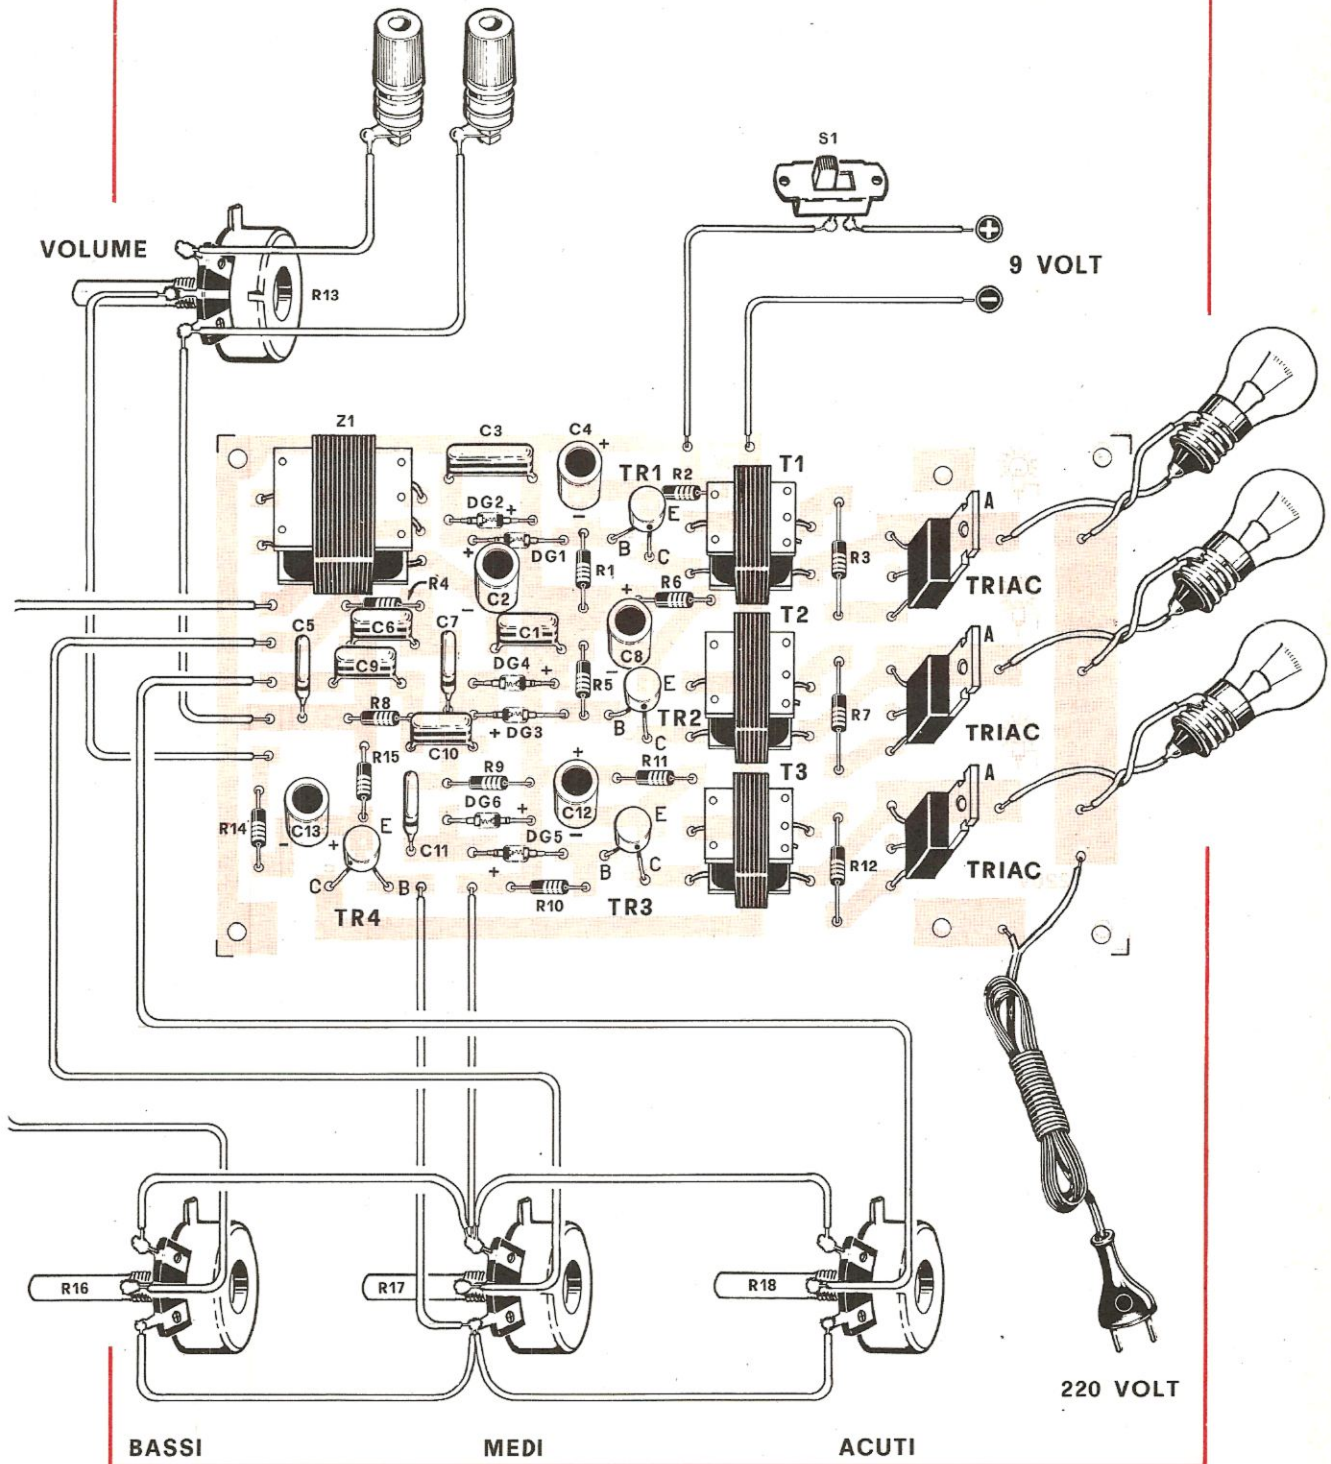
S1

VOLUME

R13

9 VOLT

Z1 C3 C4 TR1 R2 T1

DG2 DG1 R1 E B C R3 A TRIAC

R4 C2 R6 T2

C5 C6 C7 C1 C8

C9 DG4 R5 E A

R8 DG3 TR2 B C R7 TRIAC

R15 C10 R11 T3

R9 C12

R14 C13 E DG6 E A

C11 DG5

C B B R10 TR3 C R12 TRIAC

TR4

R16 R17 R18

220 VOLT

BASSI MEDI ACUTI